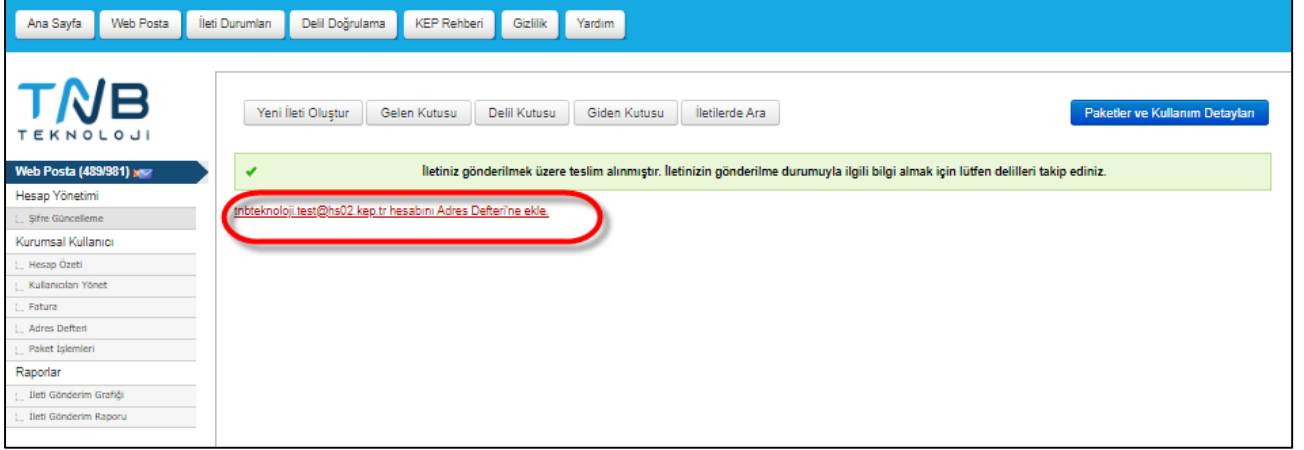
Ana Sayfa Web Posta İleti Durumları Delil Doğrulama KEP Rehberi Gizlilik Yardım

TNB TEKNOLOJİ

Web Posta (489/981)

Hesap Yönetimi
Şifre Güncelleme

Kurumsal Kullanıcı
Hesap Özeti
Kullanıcıları Yönet
Fatura
Adres Defteri
Paket İşlemleri

Raporlar
İleti Gönderim Grafiği
İleti Gönderim Raporu

Yeni İleti Oluştur Gelen Kutusu Delil Kutusu Giden Kutusu İletilerde Ara

Paketler ve Kullanım Detayları

✔ İletiniz gönderilmek üzere teslim alınmıştır. İletinizin gönderilme durumuyla ilgili bilgi almak için lütfen delilleri takip ediniz.

tnbteknoloji.test@hs02.kep.tr hesabını Adres Defteri'ne ekle.